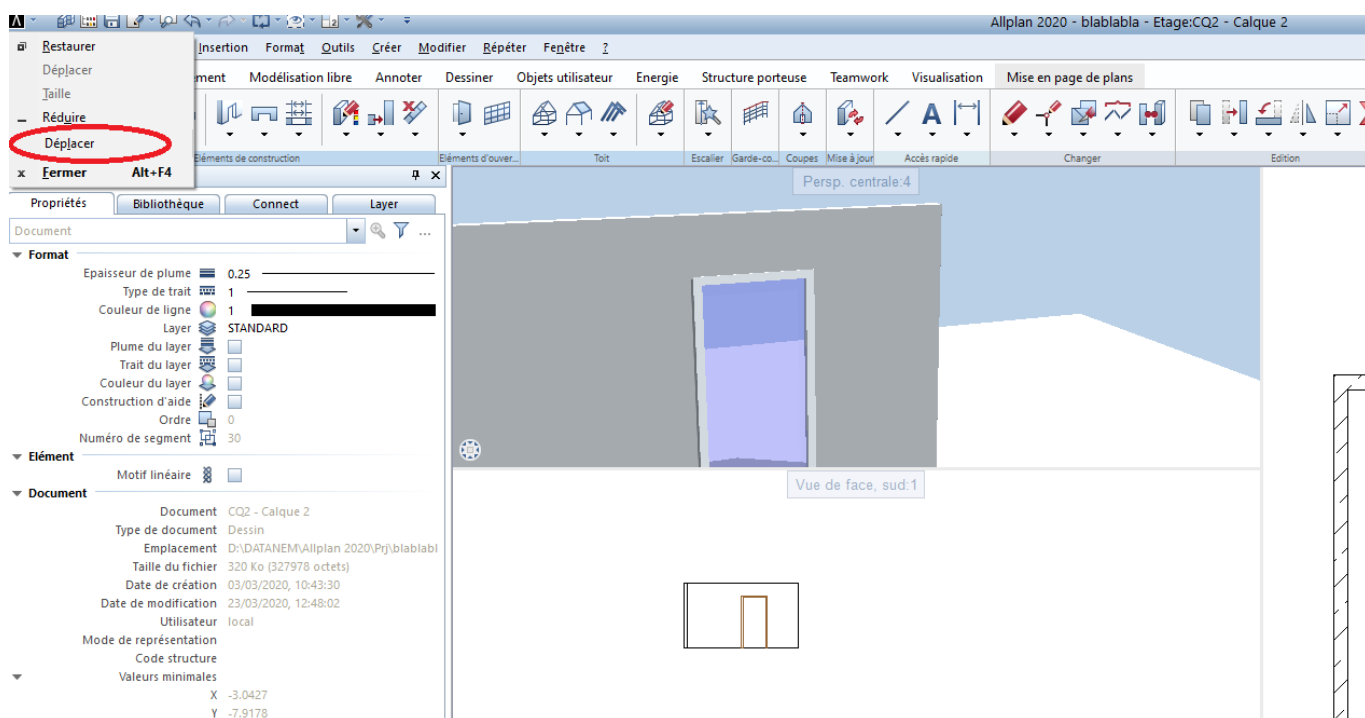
Allplan 2020 - blablabla - Etage:CQ2 - Calque 2

Restaurer
Déplacer
Taille
Réduire
Déplacer
Fermer Alt+F4

Insertion Format Outils Créer Modifier Répéter Fenêtre ?

ment Modélisation libre Annoter Dessiner Objets utilisateur Energie Structure porteuse Teamwork Visualisation Mise en page de plans

Eléments de construction Eléments d'ouver... Toit Escalier Garde-co... Coupes Mise à jour Accès rapide Changer Edition

Propriétés Bibliothèque Connect Layer

Document

Format
Epaisseur de plume 0.25
Type de trait 1
Couleur de ligne 1
Layer STANDARD
Plume du layer
Trait du layer
Couleur du layer
Construction d'aide
Ordre 0
Numéro de segment 30

Elément
Motif linéaire

Document
Document CQ2 - Calque 2
Type de document Dessin
Emplacement D:\DATANEM\Allplan 2020\Prj\blablabl
Taille du fichier 320 Ko (327978 octets)
Date de création 03/03/2020, 10:43:30
Date de modification 23/03/2020, 12:48:02
Utilisateur local
Mode de représentation
Code structure
Valeurs minimales
X -3.0427
Y -7.9178

Persp. centrale:4

Vue de face, sud:1